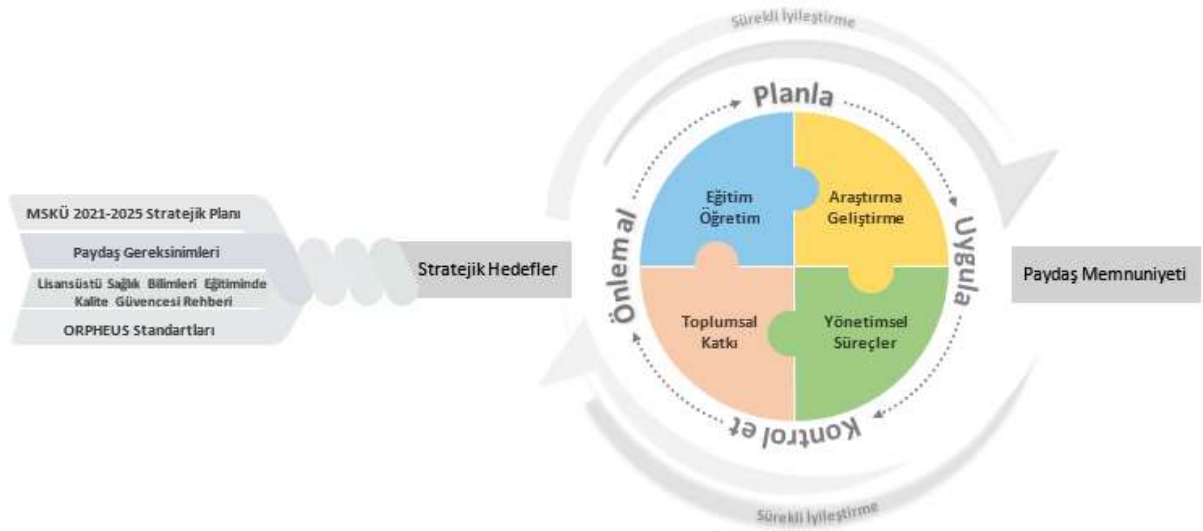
Sürekli İyileştirme

MSKÜ 2021-2025 Stratejik Planı

Paydaş Gereksinimleri

Lisansüstü Sağlık Bilimleri Eğitiminde Kalite Güvencesi Rehberi

ORPHEUS Standartları

Stratejik Hedefler

Planla

Eğitim Öğretim

Araştırma Geliştirme

Önlem al

Uygula

Toplumsal Katkı

Yönetimsel Süreçler

Kontrol et

Paydaş Memnuniyeti

Sürekli İyileştirme